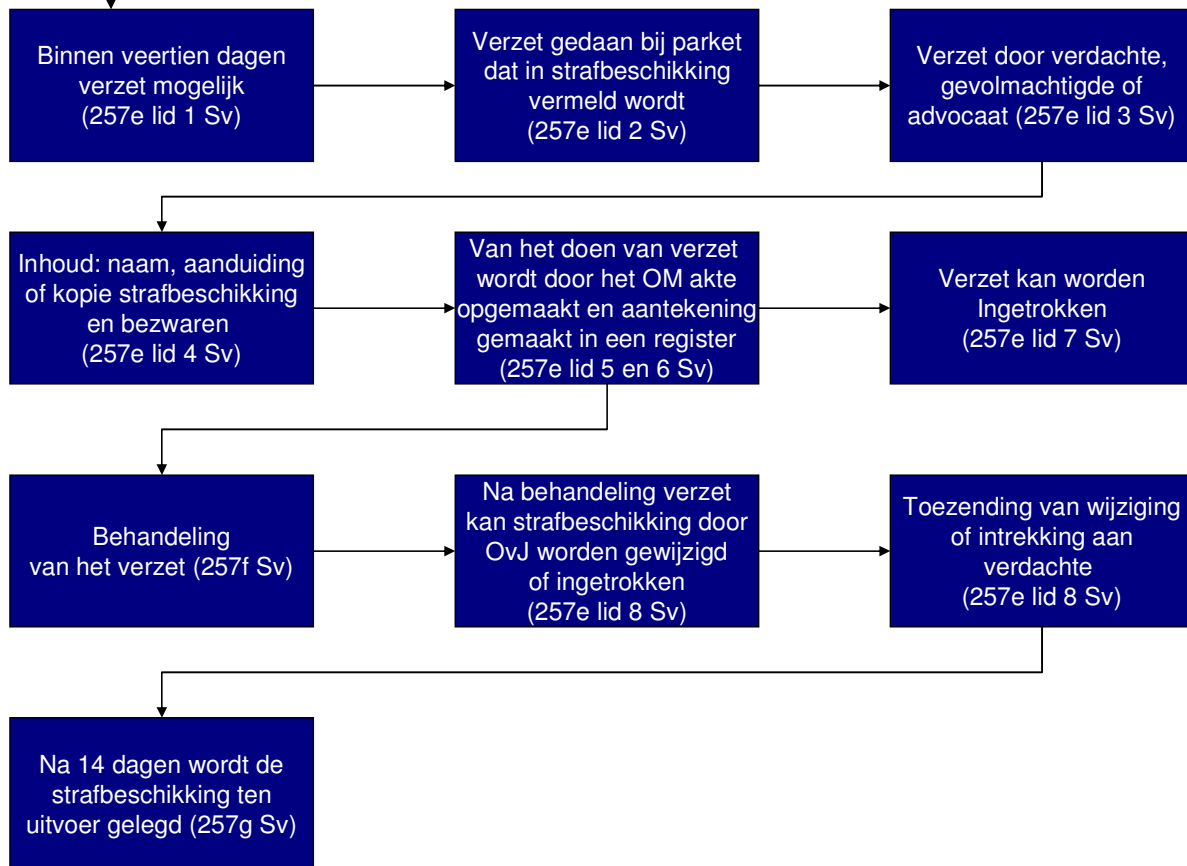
Binnen veertien dagen verzet mogelijk (257e lid 1 Sv)

Verzet gedaan bij parket dat in strafbeschikking vermeld wordt (257e lid 2 Sv)

Verzet door verdachte, gevolmachtigde of advocaat (257e lid 3 Sv)

Inhoud: naam, aanduiding of kopie strafbeschikking en bezwaren (257e lid 4 Sv)

Van het doen van verzet wordt door het OM akte opgemaakt en aantekening gemaakt in een register (257e lid 5 en 6 Sv)

Verzet kan worden Ingetrokken (257e lid 7 Sv)

Behandeling van het verzet (257f Sv)

Na behandeling verzet kan strafbeschikking door OvJ worden gewijzigd of ingetrokken (257e lid 8 Sv)

Toezending van wijziging of intrekking aan verdachte (257e lid 8 Sv)

Na 14 dagen wordt de strafbeschikking ten uitvoer gelegd (257g Sv)